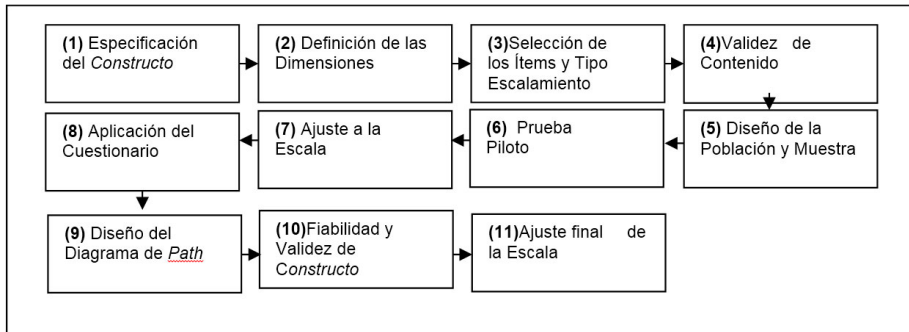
(1) Especificación del Constructo

(2) Definición de las Dimensiones

(3)Selección de los Ítems y Tipo Escalamiento

(4)Validez de Contenido

(5) Diseño de la Población y Muestra

(6) Prueba Piloto

(7) Ajuste a la Escala

(8) Aplicación del Cuestionario

(9) Diseño del Diagrama de Path

(10)Fiabilidad y Validez de Constructo

(11)Ajuste final de la Escala